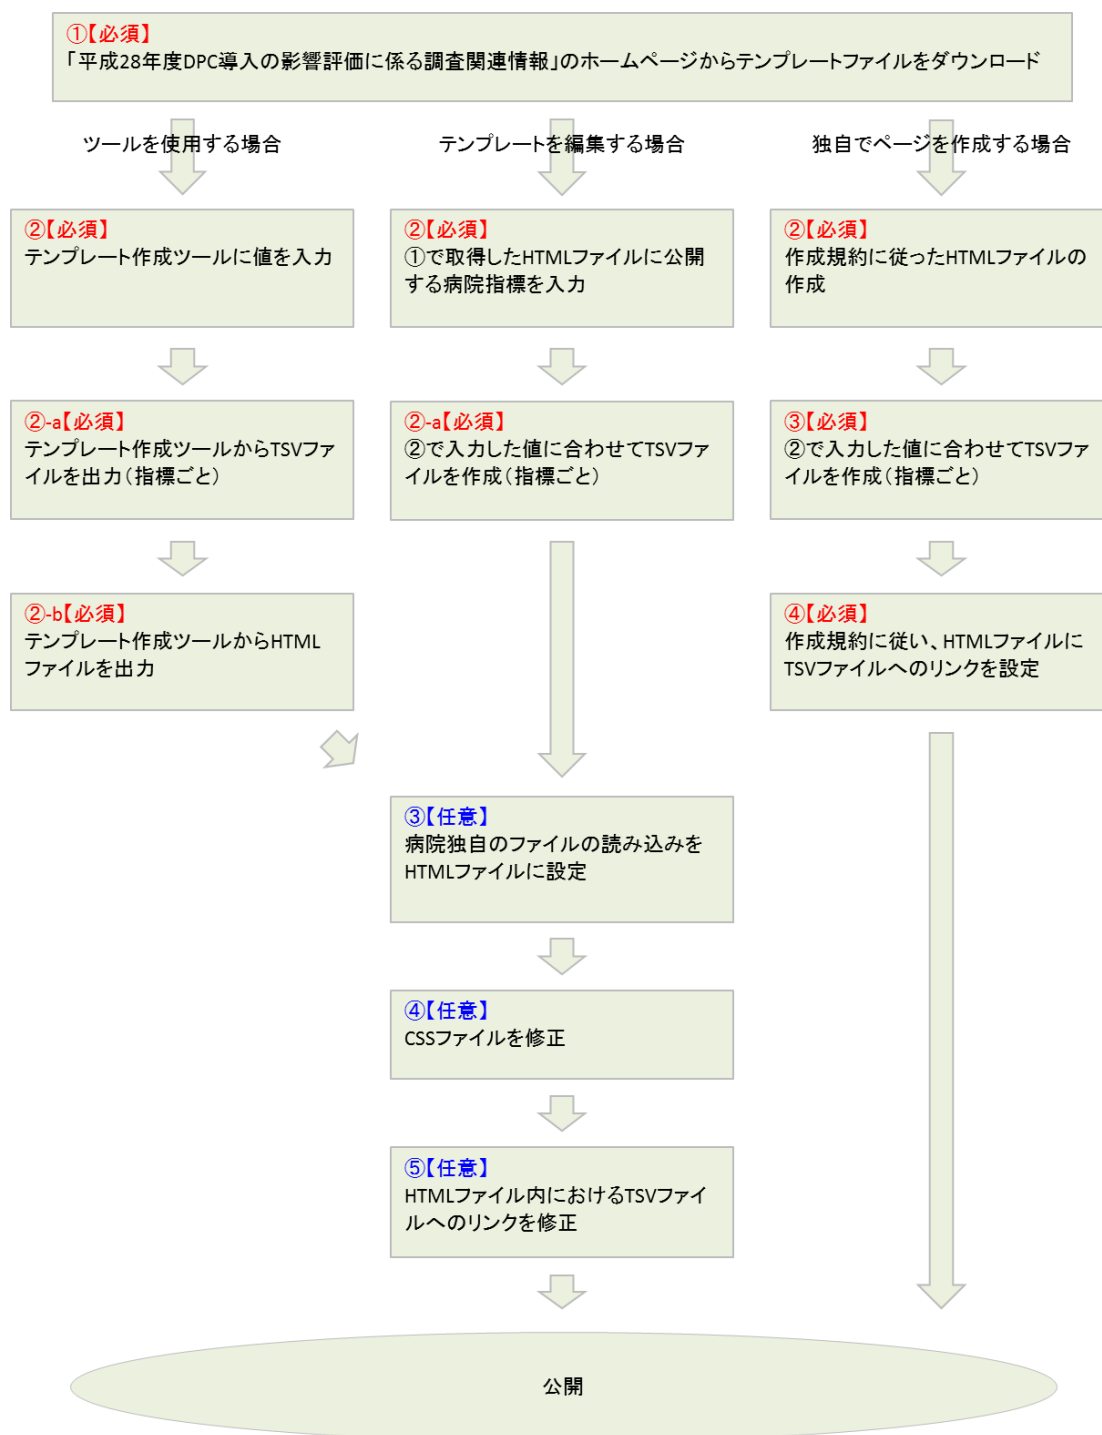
①【必須】
「平成28年度DPC導入の影響評価に係る調査関連情報」のホームページからテンプレートファイルをダウンロード

ツールを使用する場合

テンプレートを編集する場合

独自でページを作成する場合

②【必須】
テンプレート作成ツールに値を入力

②【必須】
①で取得したHTMLファイルに公開する病院指標を入力

②【必須】
作成規約に従ったHTMLファイルの作成

②-a【必須】
テンプレート作成ツールからTSVファイルを出力（指標ごと）

②-a【必須】
②で入力した値に合わせてTSVファイルを作成（指標ごと）

③【必須】
②で入力した値に合わせてTSVファイルを作成（指標ごと）

②-b【必須】
テンプレート作成ツールからHTMLファイルを出力

④【必須】
作成規約に従い、HTMLファイルにTSVファイルへのリンクを設定

③【任意】
病院独自のファイルの読み込みをHTMLファイルに設定

④【任意】
CSSファイルを修正

⑤【任意】
HTMLファイル内におけるTSVファイルへのリンクを修正

公開